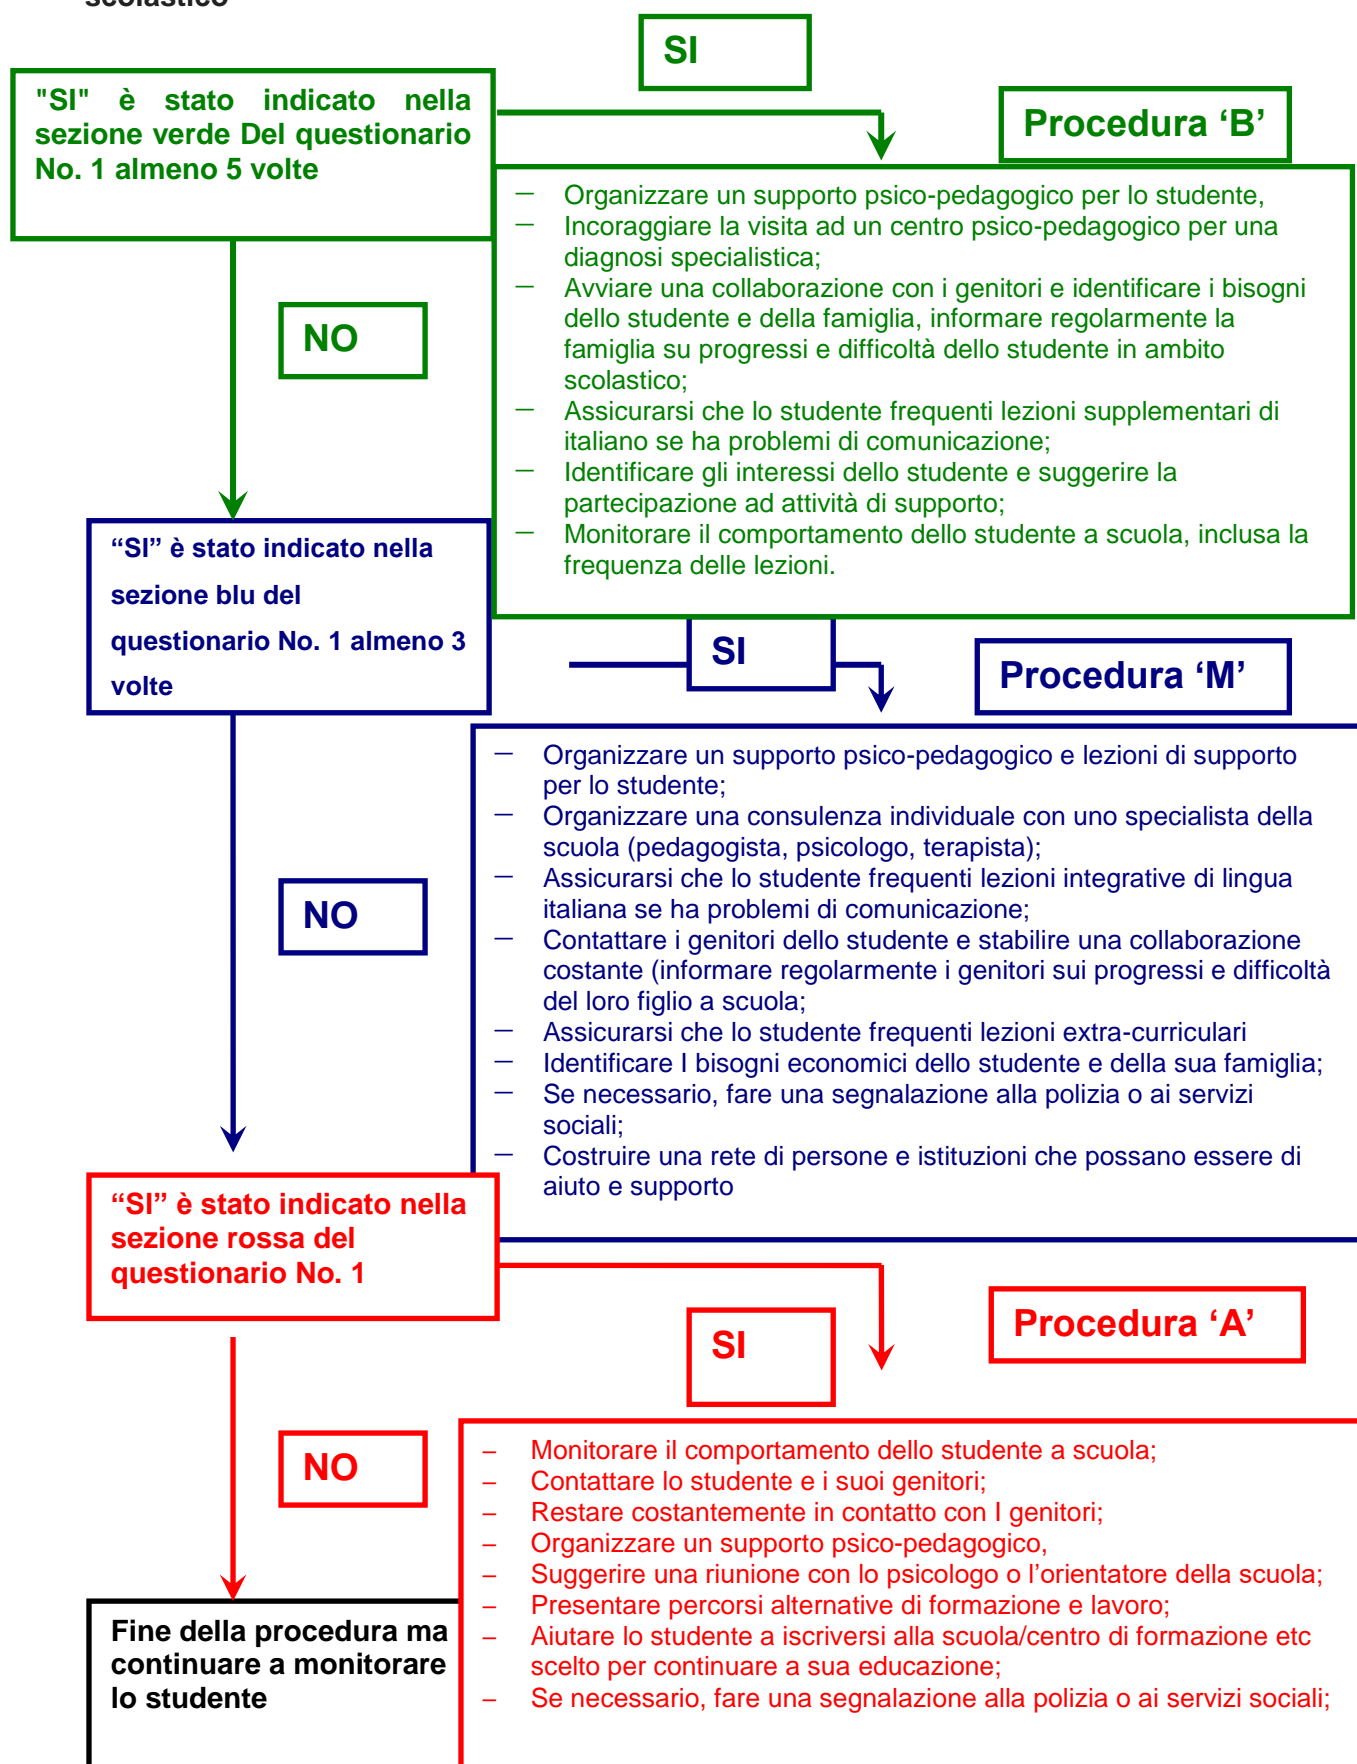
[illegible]

SI

"SI" è stato indicato nella sezione verde Del questionario No. 1 almeno 5 volte

Procedura 'B'

– Organizzare un supporto psico-pedagogico per lo studente,
– Incoraggiare la visita ad un centro psico-pedagogico per una diagnosi specialistica;
– Avviare una collaborazione con i genitori e identificare i bisogni dello studente e della famiglia, informare regolarmente la famiglia su progressi e difficoltà dello studente in ambito scolastico;
– Assicurarsi che lo studente frequenti lezioni supplementari di italiano se ha problemi di comunicazione;
– Identificare gli interessi dello studente e suggerire la partecipazione ad attività di supporto;
– Monitorare il comportamento dello studente a scuola, inclusa la frequenza delle lezioni.

NO

"SI" è stato indicato nella sezione blu del questionario No. 1 almeno 3 volte

SI

Procedura 'M'

– Organizzare un supporto psico-pedagogico e lezioni di supporto per lo studente;
– Organizzare una consulenza individuale con uno specialista della scuola (pedagogista, psicologo, terapista);
– Assicurarsi che lo studente frequenti lezioni integrative di lingua italiana se ha problemi di comunicazione;
– Contattare i genitori dello studente e stabilire una collaborazione costante (informare regolarmente i genitori sui progressi e difficoltà del loro figlio a scuola;
– Assicurarsi che lo studente frequenti lezioni extra-curriculari
– Identificare I bisogni economici dello studente e della sua famiglia;
– Se necessario, fare una segnalazione alla polizia o ai servizi sociali;
– Costruire una rete di persone e istituzioni che possano essere di aiuto e supporto

NO

"SI" è stato indicato nella sezione rossa del questionario No. 1

SI

Procedura 'A'

NO

– Monitorare il comportamento dello studente a scuola;
– Contattare lo studente e i suoi genitori;
– Restare costantemente in contatto con I genitori;
– Organizzare un supporto psico-pedagogico,
– Suggerire una riunione con lo psicologo o l'orientatore della scuola;
– Presentare percorsi alternative di formazione e lavoro;
– Aiutare lo studente a iscriversi alla scuola/centro di formazione etc scelto per continuare a sua educazione;
– Se necessario, fare una segnalazione alla polizia o ai servizi sociali;

Fine della procedura ma continuare a monitorare lo studente